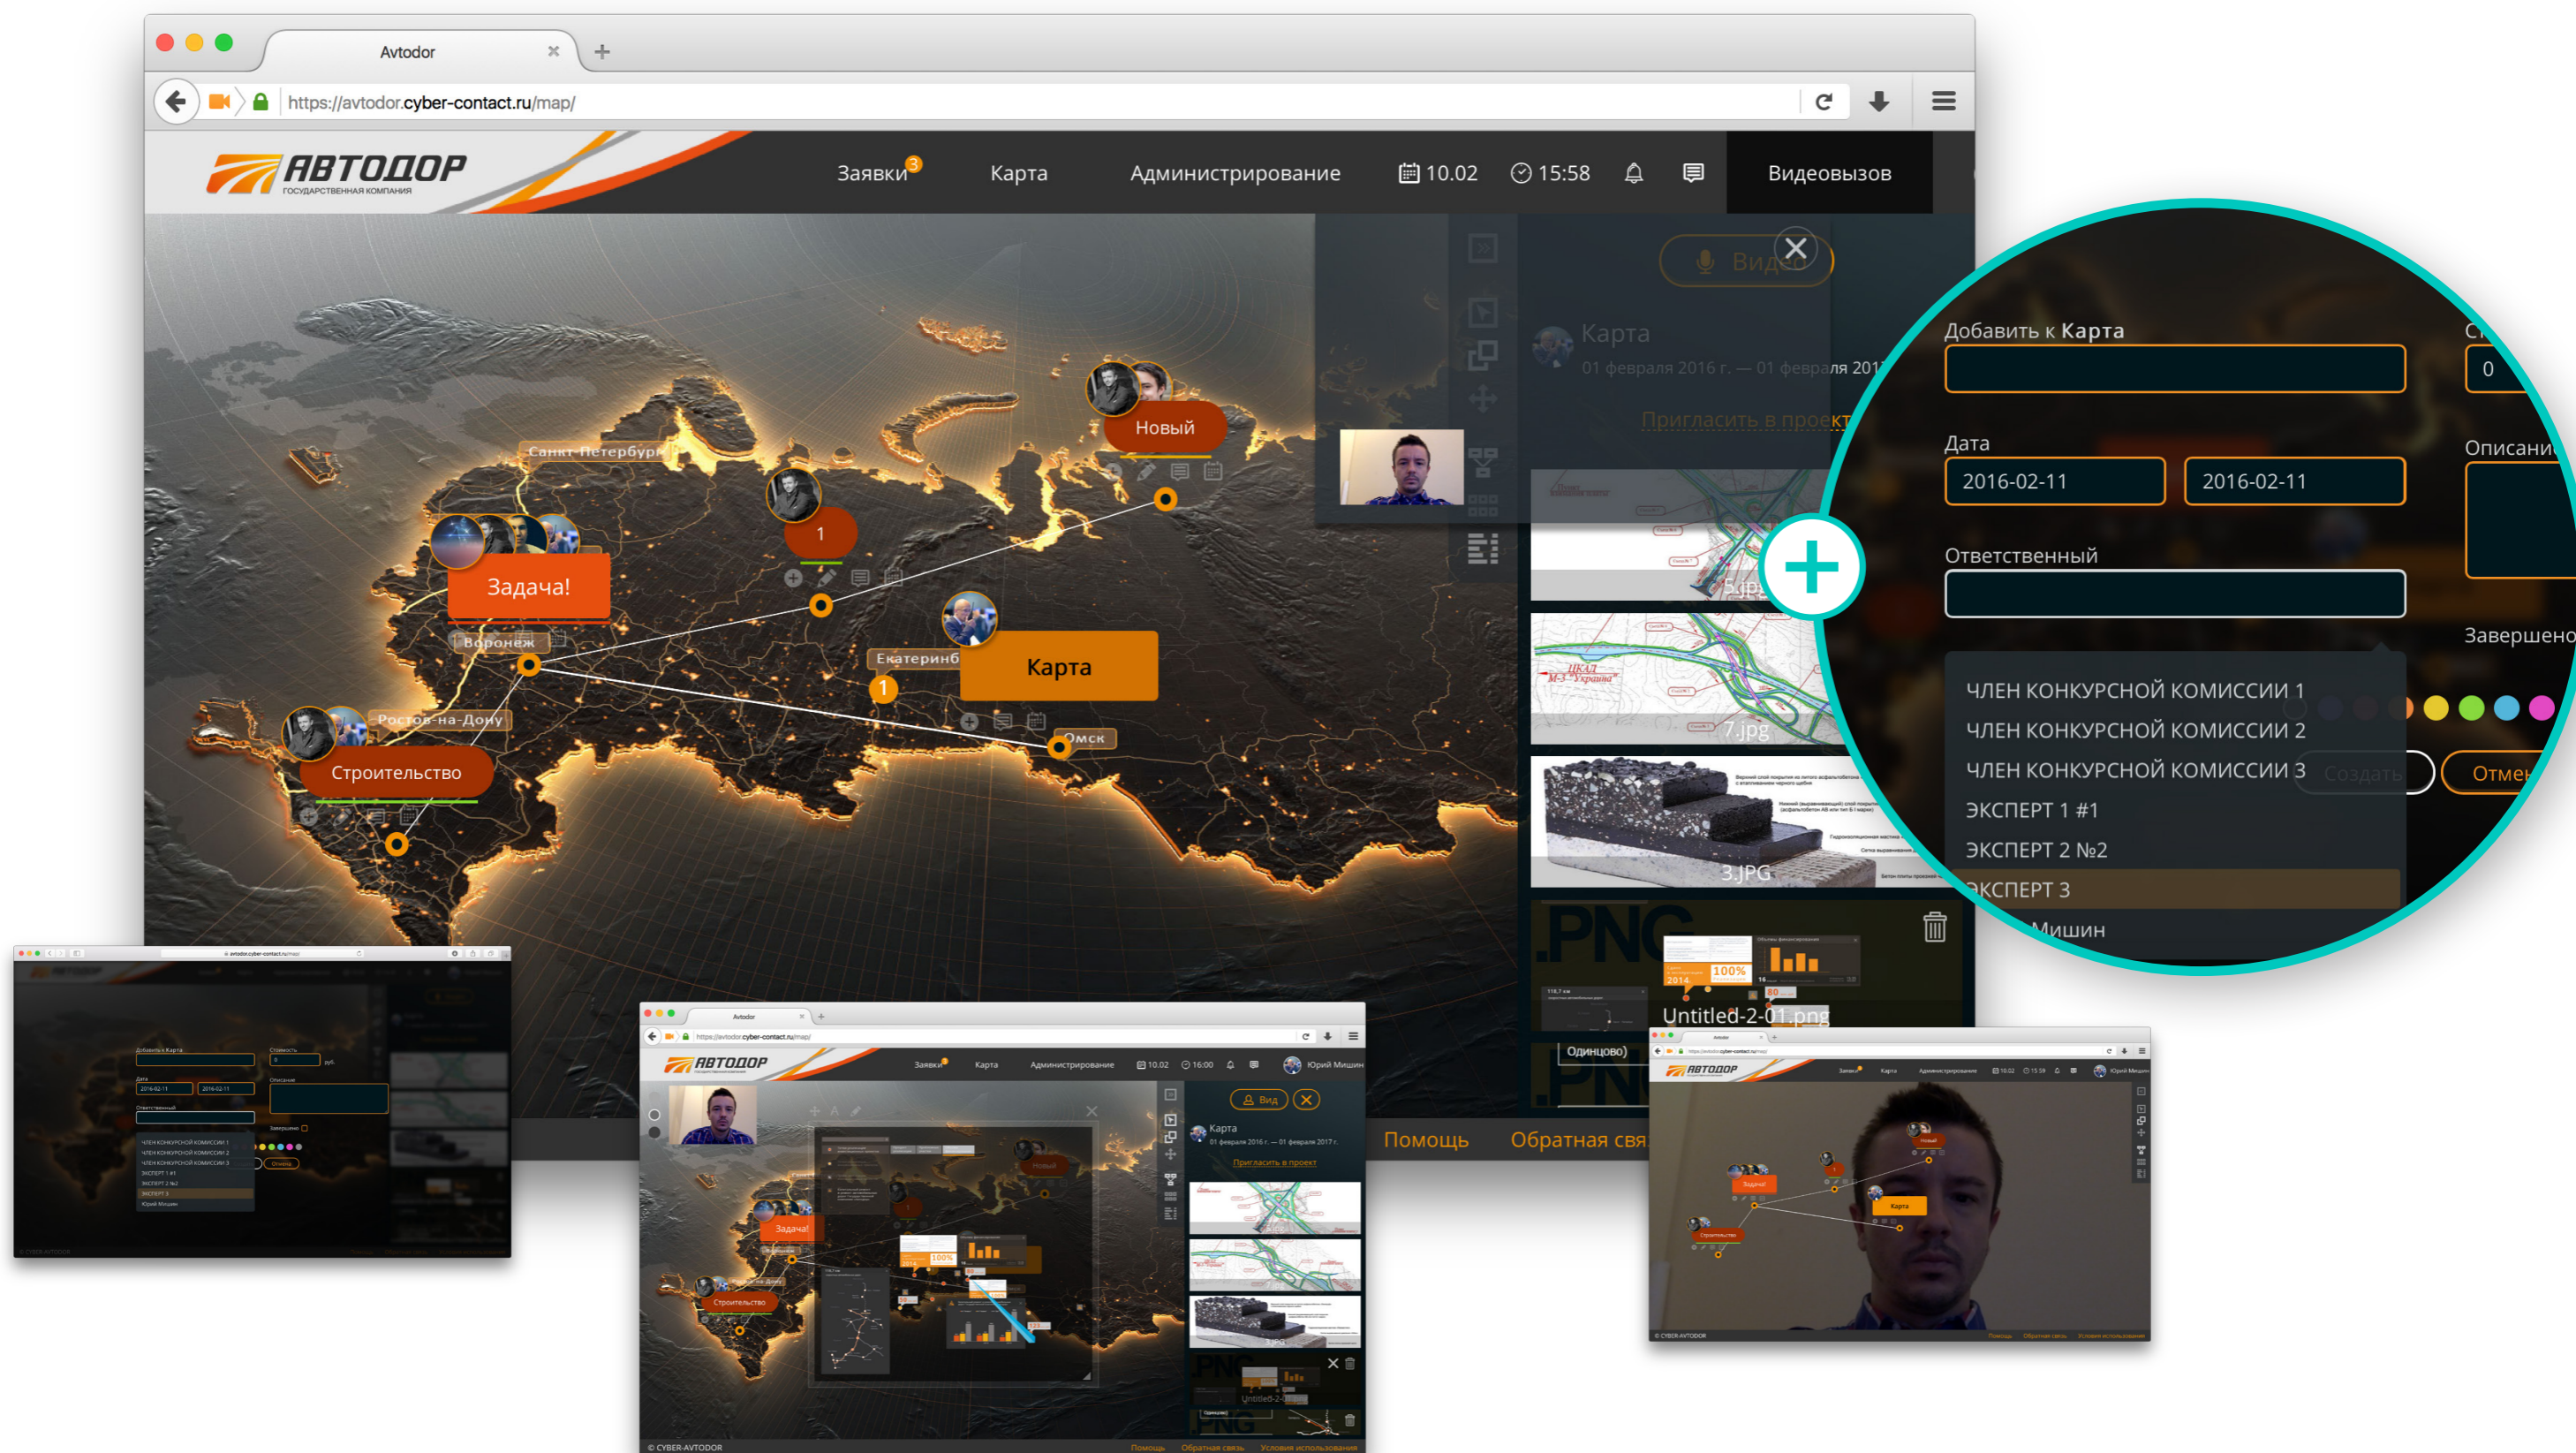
Avtodor

https://avtodor.cyber-contact.ru/map/

АВТОДОР
ГОСУДАРСТВЕННАЯ КОМПАНИЯ

Заявки 3 Карта Администрирование 10.02 15:58 Видеовызов

Вид

Карта
01 февраля 2016 г. — 01 февраля 201
Пригласить в проект

Новый
Санкт-Петербург
1
Задача!
Воронеж
Екатеринб
Карта
1
Ростов-на-Дону
Омск
Строительство

5.jpg
7.jpg
3.JPG
.PNG
Untitled-2-01.png
Одинцово)
.PNG

Добавить к Карта
0
Дата
2016-02-11 2016-02-11
Описани
Ответственный
Завершено
ЧЛЕН КОНКУРСНОЙ КОМИССИИ 1
ЧЛЕН КОНКУРСНОЙ КОМИССИИ 2
ЧЛЕН КОНКУРСНОЙ КОМИССИИ 3
ЭКСПЕРТ 1 #1
ЭКСПЕРТ 2 №2
ЭКСПЕРТ 3
Мишин
Создать
Отме

Помощь Обратная свя

Avtodor
https://avtodor.cyber-contact.ru/map/
АВТОДОР
Заявки Карта Администрирование 10.02 16:00 Юрий Мишин
Вид
Карта
01 февраля 2016 г. — 01 февраля 2017 г.
Пригласить в проект
Задача!
Строительство
Новый
100%
Untitled-2-
© CYBER-AVTODOR
Помощь Обратная связь Условия использования

АВТОДОР
Задача!
Карта
Строительство
© CYBER-AVTODOR